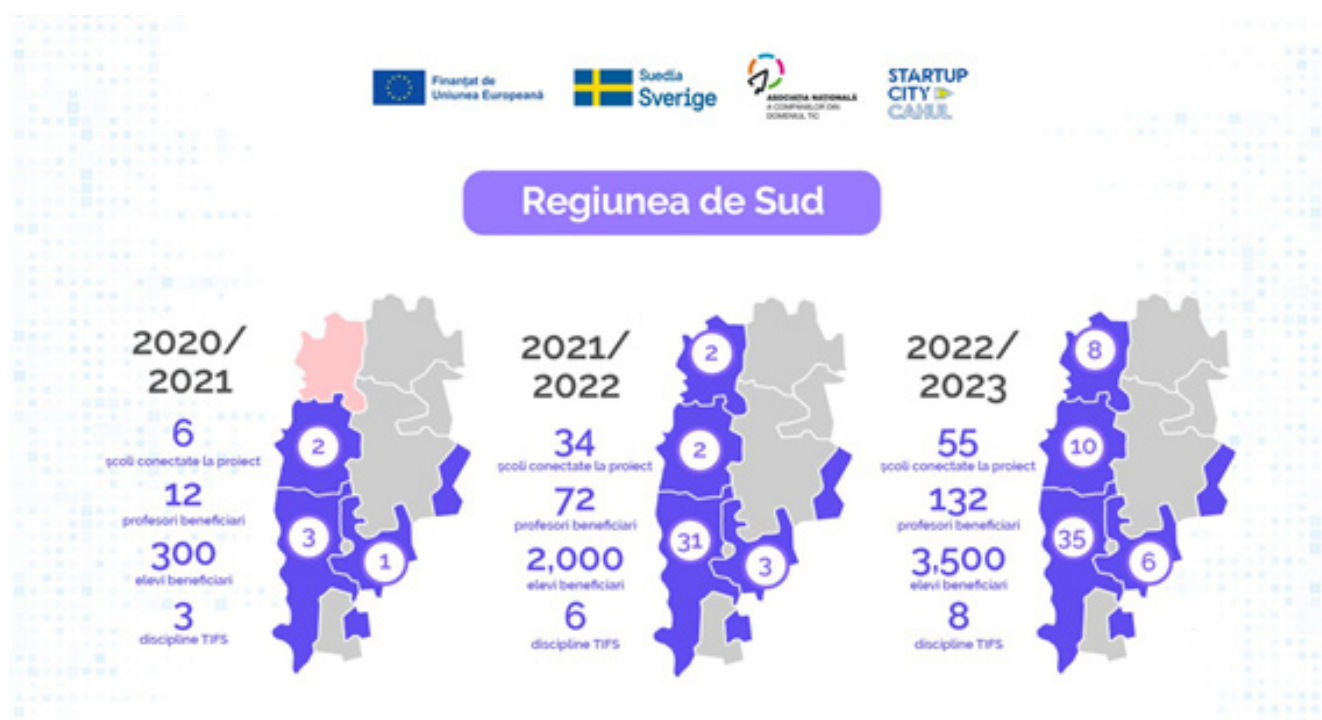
Finanțat de Uniunea Europeană

Suedia Sverige

ASOCIAȚIA NAȚIONALĂ A COMPANIILOR DIN DOMENIUL TIC

STARTUP CITY CAHUL

Regiunea de Sud

2020/ 2021

6
școli conectate la proiect

12
profesori beneficiari

300
elevi beneficiari

3
discipline TIFS

2
3
1

2021/ 2022

34
școli conectate la proiect

72
profesori beneficiari

2,000
elevi beneficiari

6
discipline TIFS

2
2
31
3

2022/ 2023

55
școli conectate la proiect

132
profesori beneficiari

3,500
elevi beneficiari

8
discipline TIFS

8
10
35
6